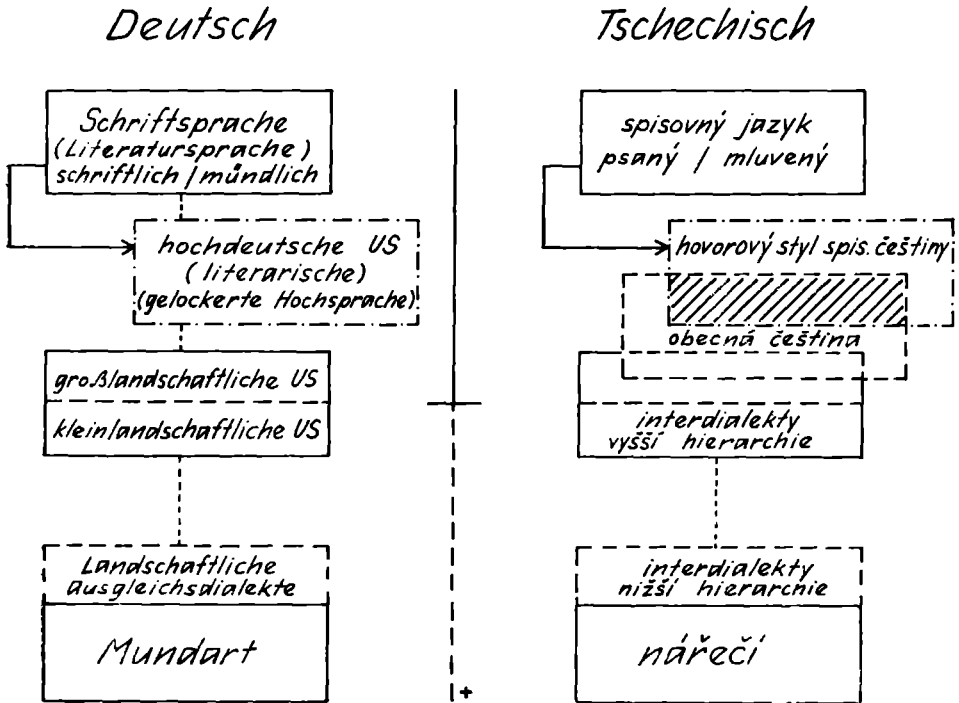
Deutsch

Schriftsprache
(Literatursprache)
schriftlich / mündlich

hochdeutsche US
(literarische)
(gelockerte Hochsprache)

großlandschaftliche US

kleinlandschaftliche US

Landschaftliche
Ausgleichsdialekte

Mundart

+

Tschechisch

spisovný jazyk
psaný / mluvený

hovorový styl spis. češtiny

obecná čeština

interdialekty
vyšší hierarchie

interdialekty
nižší hierarchie

nářeči